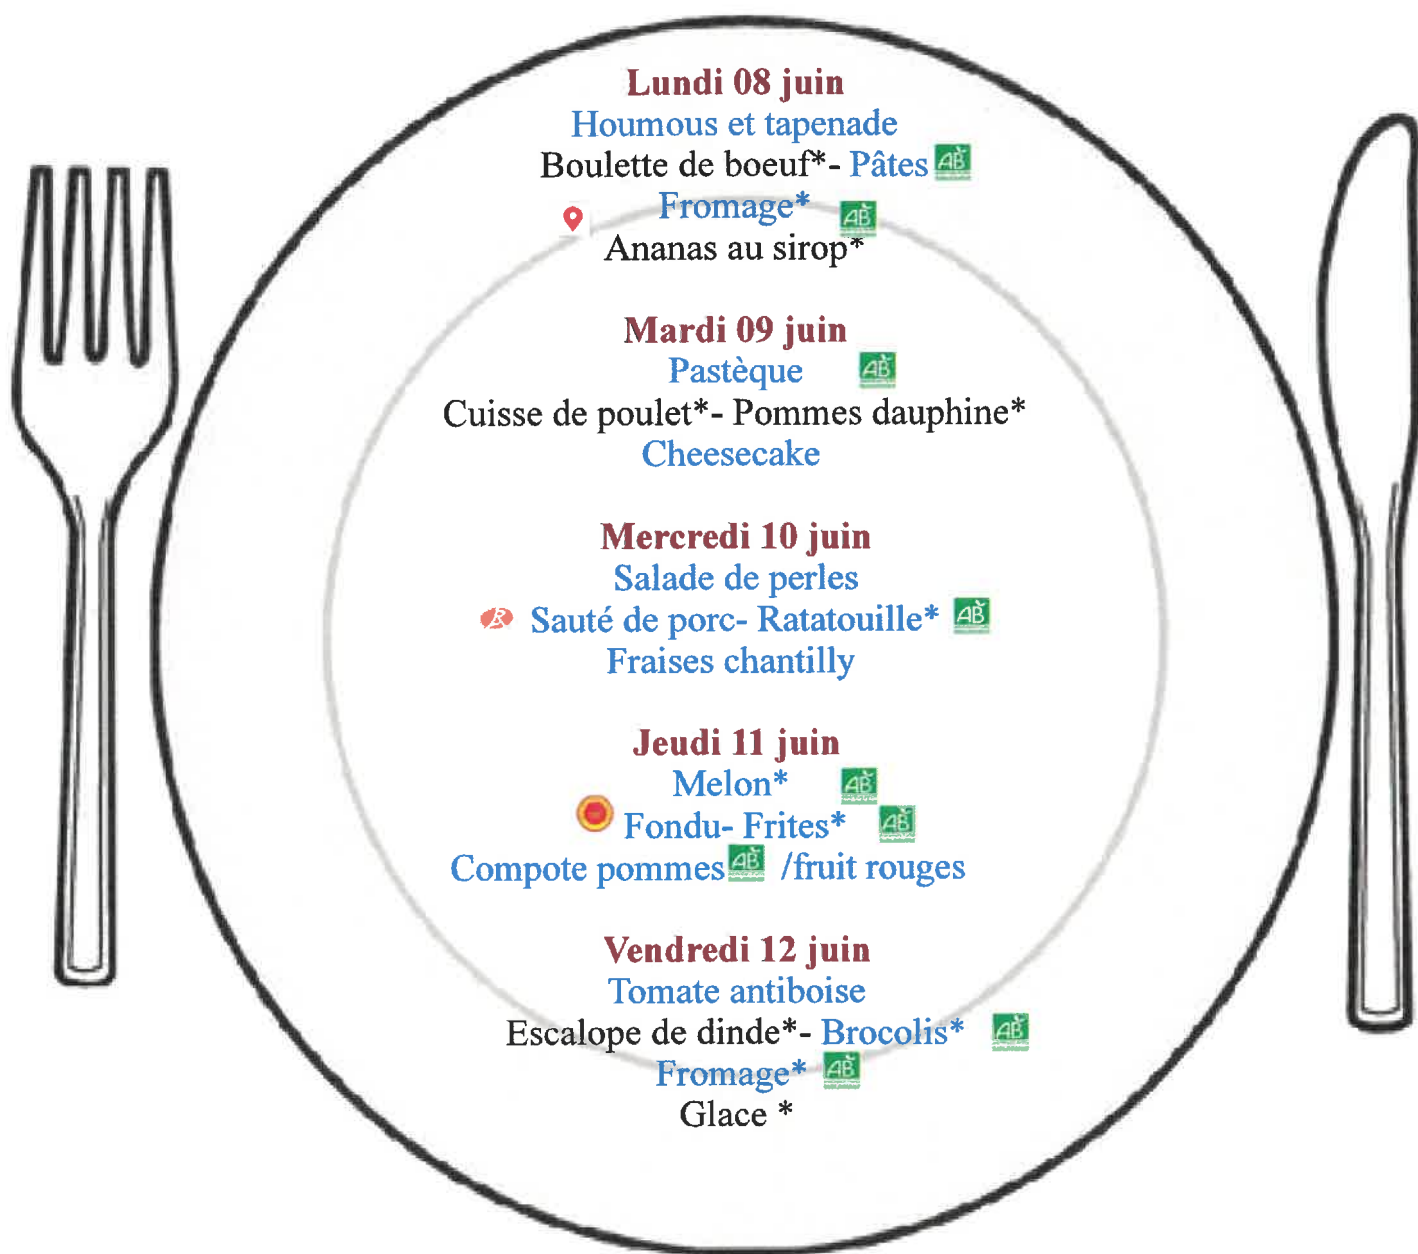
Lundi 08 juin
Houmous et tapenade
Boulette de boeuf*- Pâtes AB
Fromage* AB
Ananas au sirop*

Mardi 09 juin
Pastèque AB
Cuisse de poulet*- Pommes dauphine*
Cheesecake

Mercredi 10 juin
Salade de perles
Sauté de porc- Ratatouille* AB
Fraises chantilly

Jeudi 11 juin
Melon* AB
Fondu- Frites* AB
Compote pommes AB /fruit rouges

Vendredi 12 juin
Tomate antiboise
Escalope de dinde*- Brocolis* AB
Fromage* AB
Glace *